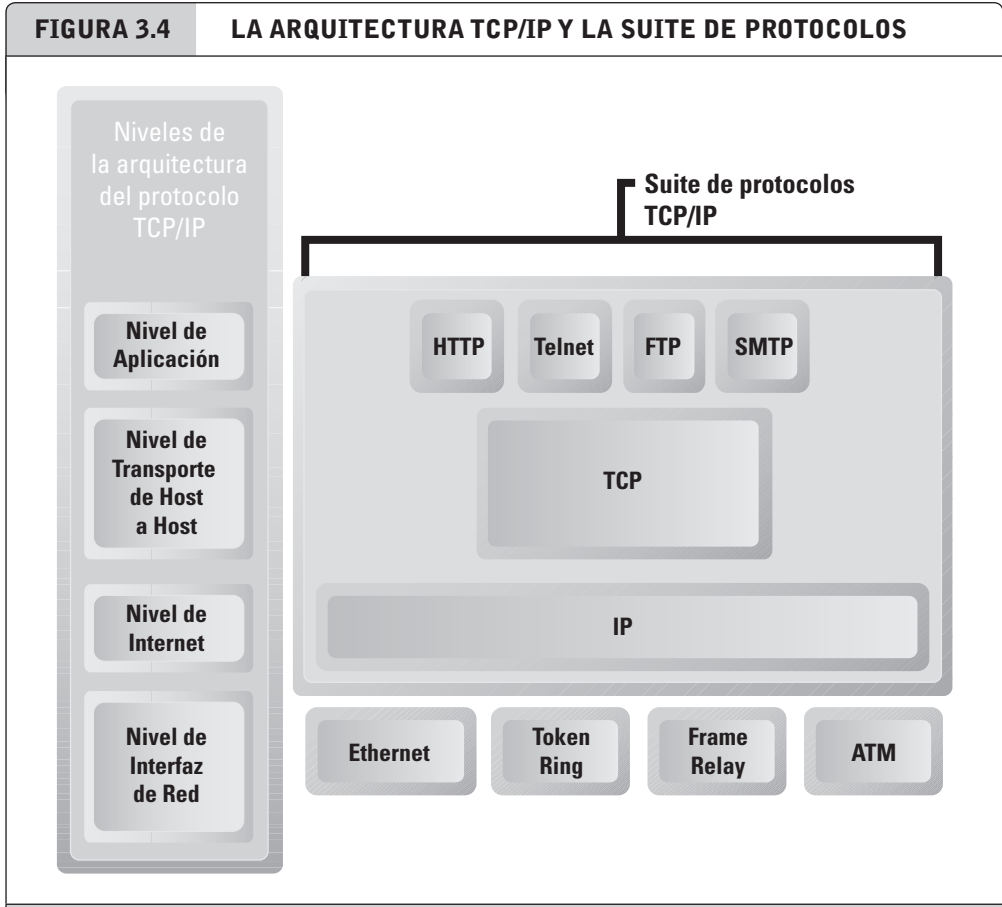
FIGURA 3.4 LA ARQUITECTURA TCP/IP Y LA SUITE DE PROTOCOLOS

Niveles de la arquitectura del protocolo TCP/IP

Nivel de Aplicación

Nivel de Transporte de Host a Host

Nivel de Internet

Nivel de Interfaz de Red

Suite de protocolos TCP/IP

HTTP

Telnet

FTP

SMTP

TCP

IP

Ethernet

Token Ring

Frame Relay

ATM